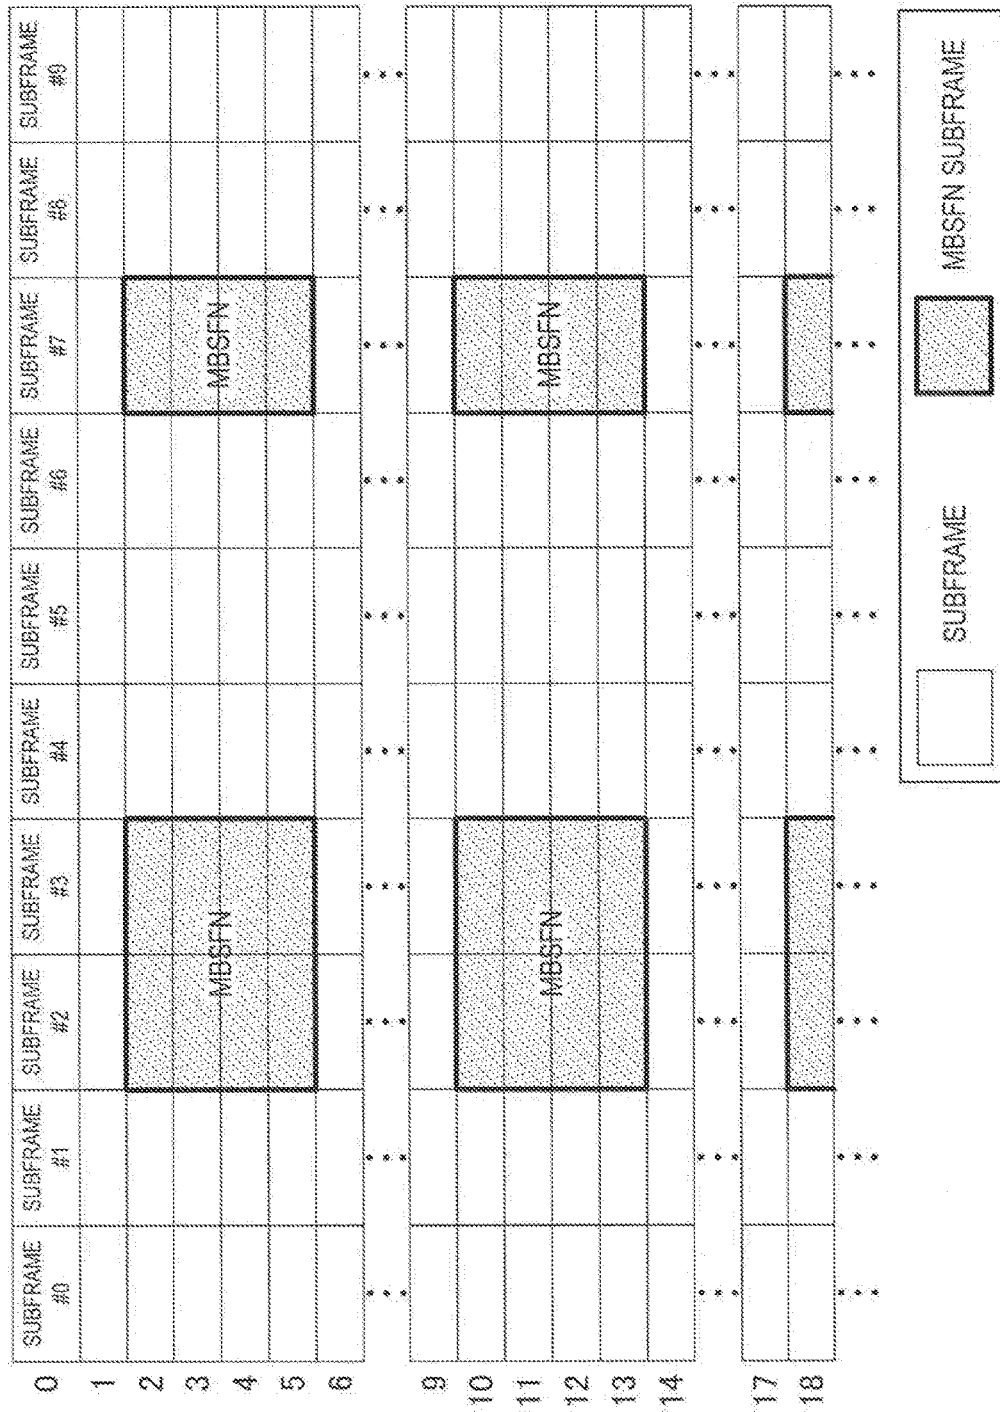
| 0 | SUBFRAME #0 | SUBFRAME #1 | SUBFRAME #2 | SUBFRAME #3 | SUBFRAME #4 | SUBFRAME #5 | SUBFRAME #6 | SUBFRAME #7 | SUBFRAME #6 | SUBFRAME #9 |
|---|---|---|---|---|---|---|---|---|---|---|
| 1 | | | | | | | | | | |
| 2 | | | MBSFN | MBSFN | | | | MBSFN | | |
| 3 | | | | | | | | | | |
| 4 | | | | | | | | | | |
| 5 | | | | | | | | | | |
| 6 | | | | | | | | | | |
| 9 | | | | | | | | | | |
| 10 | | | MBSFN | MBSFN | | | | MBSFN | | |
| 11 | | | | | | | | | | |
| 12 | | | | | | | | | | |
| 13 | | | | | | | | | | |
| 14 | | | | | | | | | | |
| 17 | | | | | | | | | | |
| 18 | | | | | | | | | | |

SUBFRAME

MBSFN SUBFRAME